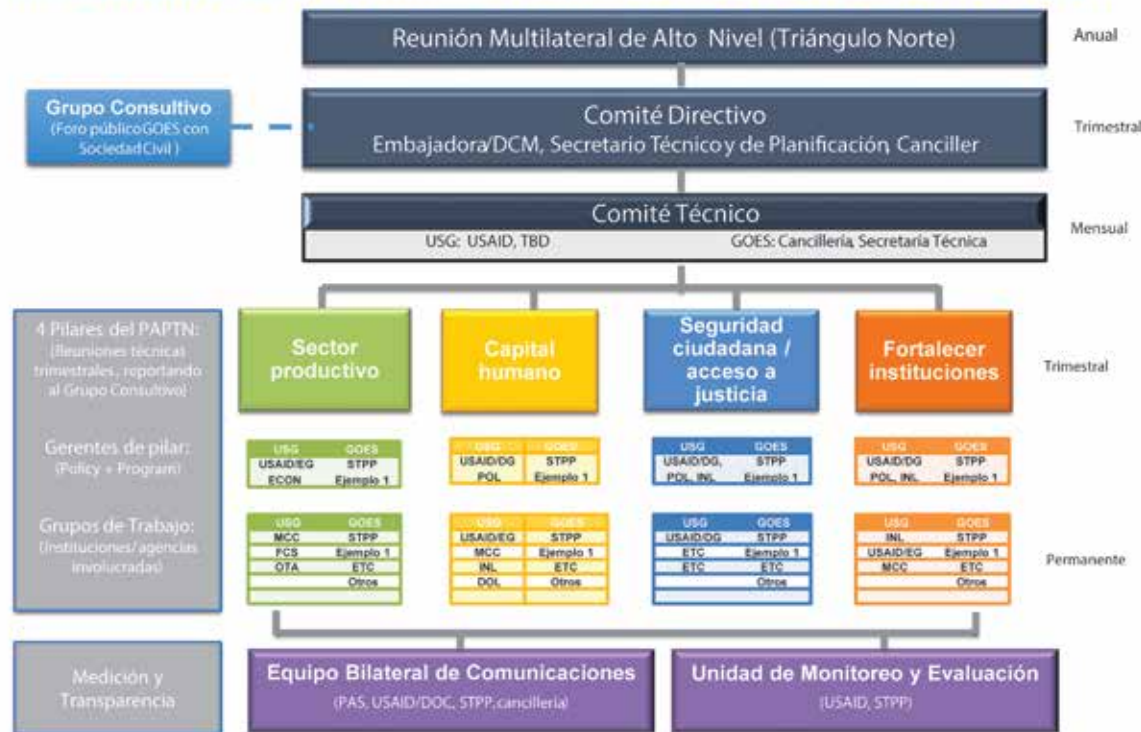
Reunión Multilateral de Alto Nivel (Triángulo Norte)

Anual

Grupo Consultivo
(Foro públicoGOES con SociedadCivil )

Comité Directivo
Embajadora/DCM, Secretario Técnico y de Planificación, Canciller

Trimestral

Comité Técnico
USG: USAID, TBD
GOES: Cancillería, Secretaría Técnica

Mensual

4 Pilares del PAPTN:
(Reuniones técnicas trimestrales, reportando al Grupo Consultivo)

Gerentes de pilar:
(Policy + Program)

Grupos de Trabajo:
(Instituciones/ agencias involucradas)

Sector productivo

Capital humano

Seguridad ciudadana / acceso a justicia

Fortalecer instituciones

Trimestral

| USG | GOES |
|---|---|
| USAID/EG | STPP |
| ECON | Ejemplo 1 |

| USG | GOES |
|---|---|
| USAID/DG | STPP |
| POL | Ejemplo 1 |

| USG | GOES |
|---|---|
| USAID/DG, | STPP |
| POL, INL | Ejemplo 1 |

| USG | GOES |
|---|---|
| USAID/DG | STPP |
| POL, INL | Ejemplo 1 |

| USG | GOES |
|---|---|
| MCC | STPP |
| FCS | Ejemplo 1 |
| OTA | ETC |
| | Otros |

| USG | GOES |
|---|---|
| USAID/EG | STPP |
| MCC | Ejemplo 1 |
| INL | ETC |
| DOL | Otros |

| USG | GOES |
|---|---|
| USAID/EG | STPP |
| ETC | Ejemplo 1 |
| ETC | ETC |
| | Otros |

| USG | GOES |
|---|---|
| INL | STPP |
| USAID/EG | Ejemplo 1 |
| MCC | ETC |
| | Otros |

Permanente

Medición y Transparencia

Equipo Bilateral de Comunicaciones
(PAS, USAID/DOC, STPP, cancillería)

Unidad de Monitoreo y Evaluación
(USAID, STPP)